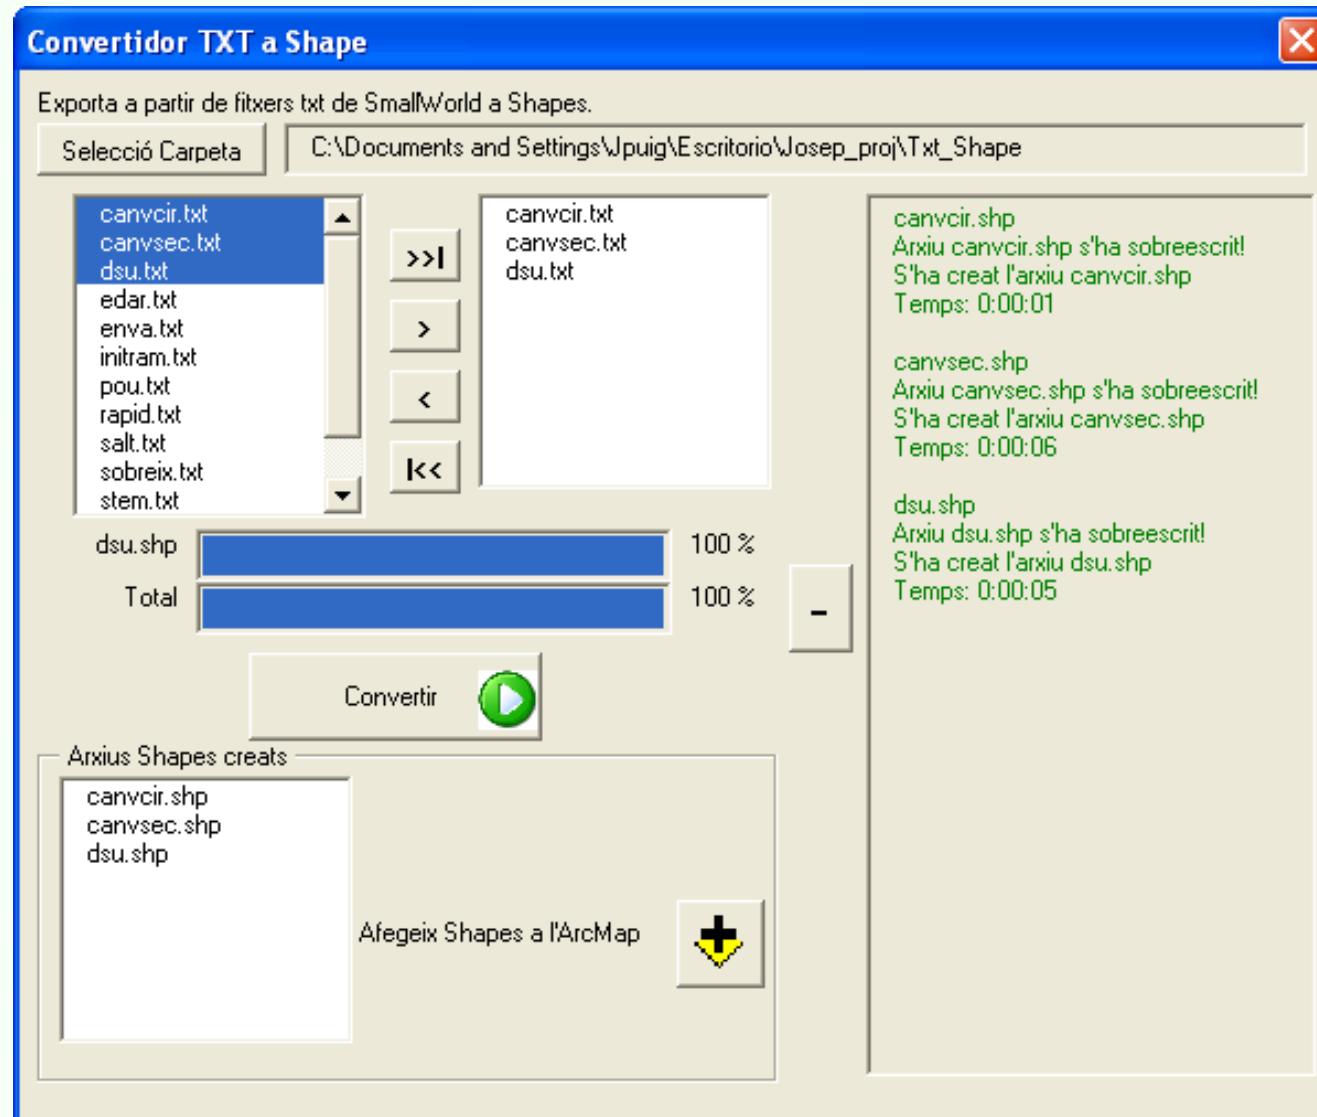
Convertidor TXT a Shape

Exporta a partir de fitxers txt de SmallWorld a Shapes.

Selecció Carpeta

C:\Documents and Settings\Jpuig\Escritorio\Josep_proj\Txt_Shape

canvcir.txt
canvsec.txt
dsu.txt
edar.txt
enva.txt
initram.txt
pou.txt
rapid.txt
salt.txt
sobreix.txt
stem.txt

>>|
>
<
|<<

canvcir.txt
canvsec.txt
dsu.txt

canvcir.shp
Arxiu canvcir.shp s'ha sobreescrit!
S'ha creat l'arxiu canvcir.shp
Temps: 0:00:01

canvsec.shp
Arxiu canvsec.shp s'ha sobreescrit!
S'ha creat l'arxiu canvsec.shp
Temps: 0:00:06

dsu.shp
Arxiu dsu.shp s'ha sobreescrit!
S'ha creat l'arxiu dsu.shp
Temps: 0:00:05

dsu.shp 100 %
Total 100 %

-

Convertir

Arxius Shapes creats

canvcir.shp
canvsec.shp
dsu.shp

Afegeix Shapes a l'ArcMap